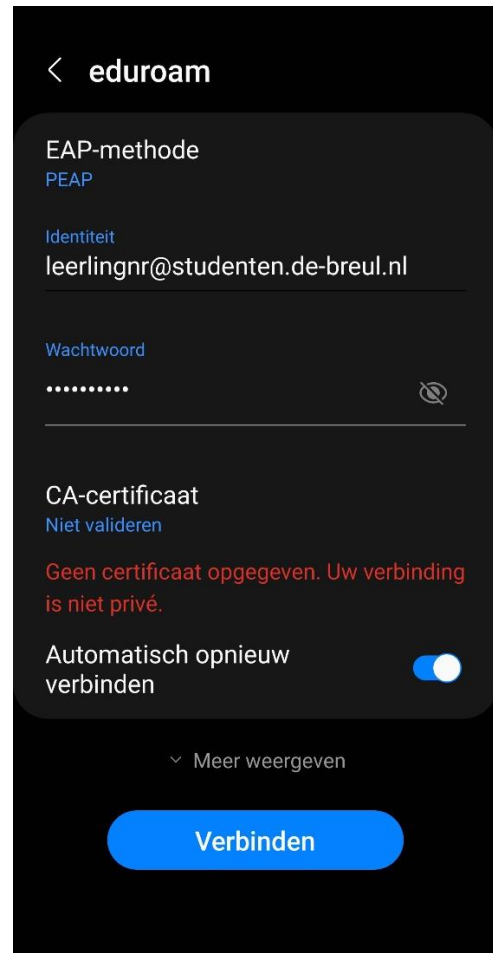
< eduroam

EAP-methode
PEAP

Identiteit
leerlingnr@studenten.de-breul.nl

Wachtwoord
••••••••••

CA-certificaat
Niet valideren

Geen certificaat opgegeven. Uw verbinding is niet privé.

Automatisch opnieuw verbinden

Meer weergeven

Verbinden